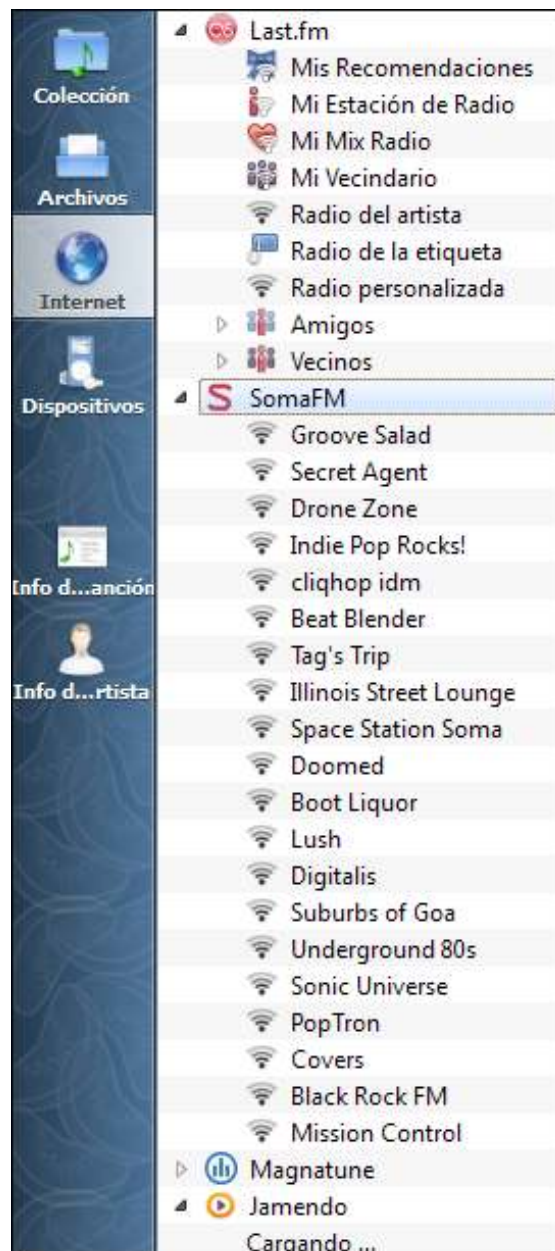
Colección
Archivos
Internet
Dispositivos
Info d...anción
Info d...rtista

Last.fm
Mis Recomendaciones
Mi Estación de Radio
Mi Mix Radio
Mi Vecindario
Radio del artista
Radio de la etiqueta
Radio personalizada
Amigos
Vecinos
SomaFM
Groove Salad
Secret Agent
Drone Zone
Indie Pop Rocks!
cliqhop idm
Beat Blender
Tag's Trip
Illinois Street Lounge
Space Station Soma
Doomed
Boot Liquor
Lush
Digitalis
Suburbs of Goa
Underground 80s
Sonic Universe
PopTron
Covers
Black Rock FM
Mission Control
Magnatune
Jamendo
Cargando ...